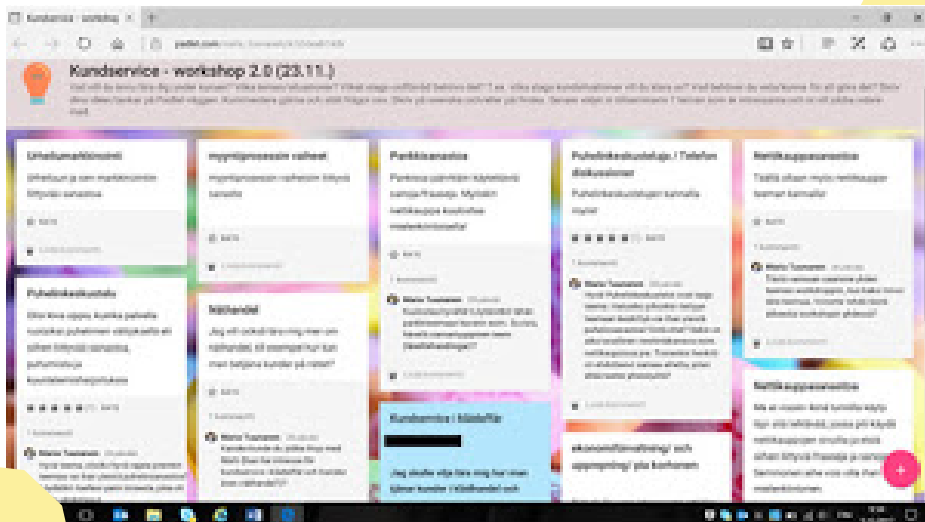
Kundservice - workshop ×

padlet.com/

Kundservice - workshop 2.0 (23.11.)

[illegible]

Uhellumakkinoini

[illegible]

myntiprosessin vaiheet

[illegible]

Puhelinkeskustelu

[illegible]

Nätbutik

Jag vill också lära mig mer om nätbutiker, till exempel hur kan man betjäna kunder på nätet?

Puhkiasenoita

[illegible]

Kundservice i klädaffär

Jag skulle vilja lära mig hur man tjänar kunder i klädbutik och

Puhelinkeskustelut / Telefon diskussioner

Puhelinkeskustelujen kannalta myös

ekonomiförvaltning/ och uppmpning/ på kontoren

Nettikauppasenoita

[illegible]

Nettikauppasenoita

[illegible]